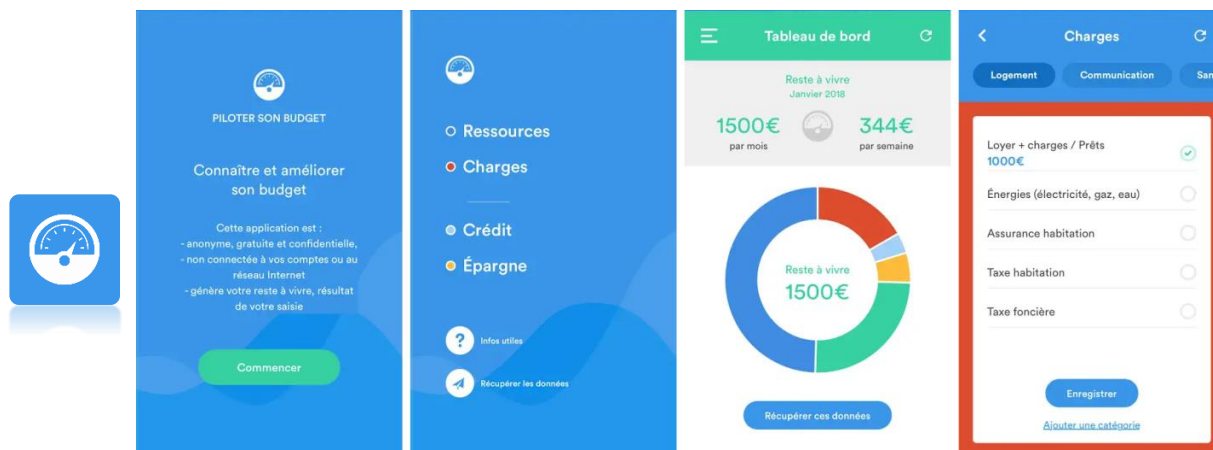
PILOTER SON BUDGET

Connaître et améliorer son budget

Cette application est :
- anonyme, gratuite et confidentielle,
- non connectée à vos comptes ou au réseau Internet
- génère votre reste à vivre, résultat de votre saisie

Commencer

Ressources

Charges

Crédit

Épargne

Infos utiles

Récupérer les données

Tableau de bord

Reste à vivre
Janvier 2018

1500€
par mois

344€
par semaine

Reste à vivre
1500€

Récupérer ces données

Charges

Logement

Communication

San

Loyer + charges / Prêts
1000€

Énergies (électricité, gaz, eau)

Assurance habitation

Taxe habitation

Taxe foncière

Enregistrer

Ajouter une catégorie